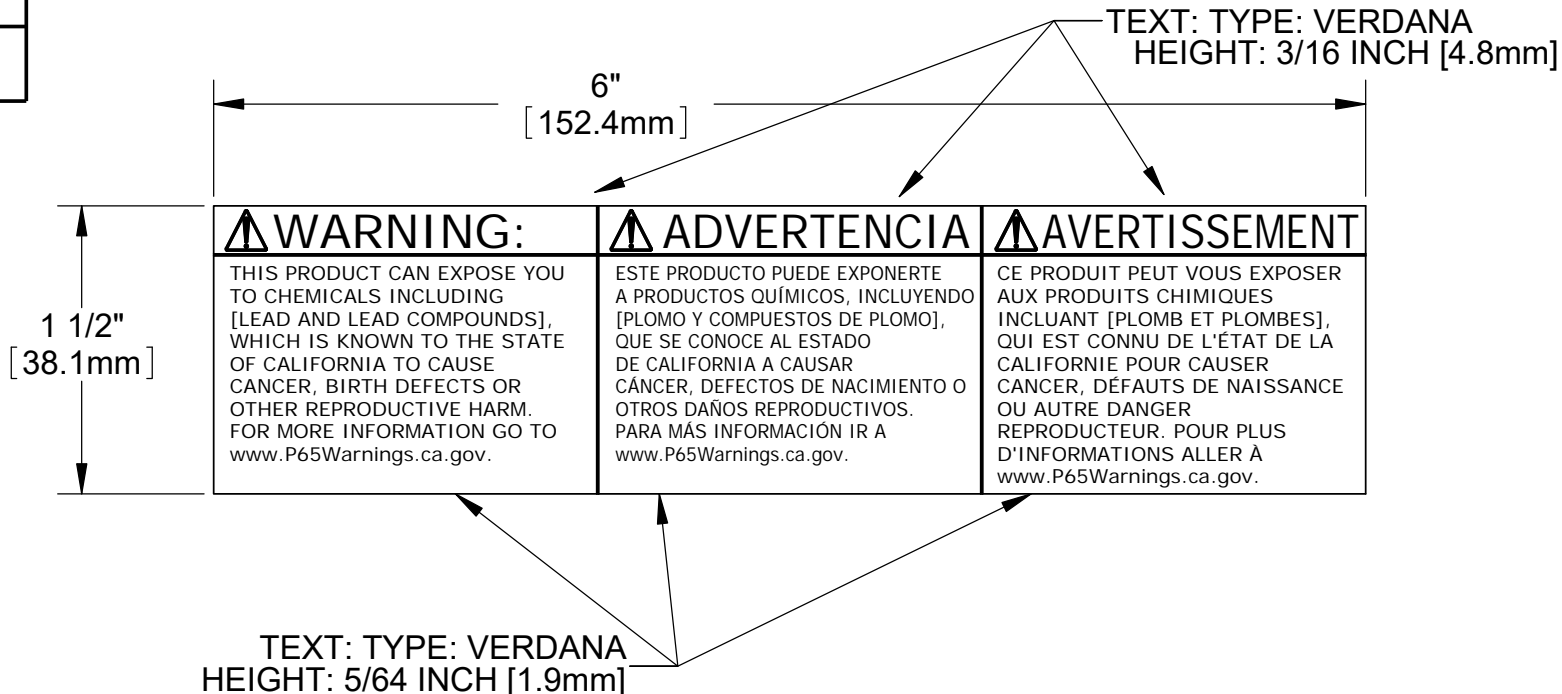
TEXT: TYPE: VERDANA
HEIGHT: 3/16 INCH [4.8mm]

6"
[152.4mm]

1 1/2"
[38.1mm]

WARNING:

THIS PRODUCT CAN EXPOSE YOU TO CHEMICALS INCLUDING [LEAD AND LEAD COMPOUNDS], WHICH IS KNOWN TO THE STATE OF CALIFORNIA TO CAUSE CANCER, BIRTH DEFECTS OR OTHER REPRODUCTIVE HARM. FOR MORE INFORMATION GO TO www.P65Warnings.ca.gov.

ADVERTENCIA

ESTE PRODUCTO PUEDE EXPONERTE A PRODUCTOS QUÍMICOS, INCLUYENDO [PLOMO Y COMPUESTOS DE PLOMO], QUE SE CONOCE AL ESTADO DE CALIFORNIA A CAUSAR CÁNCER, DEFECTOS DE NACIMIENTO O OTROS DAÑOS REPRODUCTIVOS. PARA MÁS INFORMACIÓN IR A www.P65Warnings.ca.gov.

AVERTISSEMENT

CE PRODUIT PEUT VOUS EXPOSER AUX PRODUITS CHIMIQUES INCLUANT [PLOMB ET PLOMBES], QUI EST CONNU DE L'ÉTAT DE LA CALIFORNIE POUR CAUSER CANCER, DÉFAUTS DE NAISSANCE OU AUTRE DANGER REPRODUCTEUR. POUR PLUS D'INFORMATIONS ALLER À www.P65Warnings.ca.gov.

TEXT: TYPE: VERDANA
HEIGHT: 5/64 INCH [1.9mm]